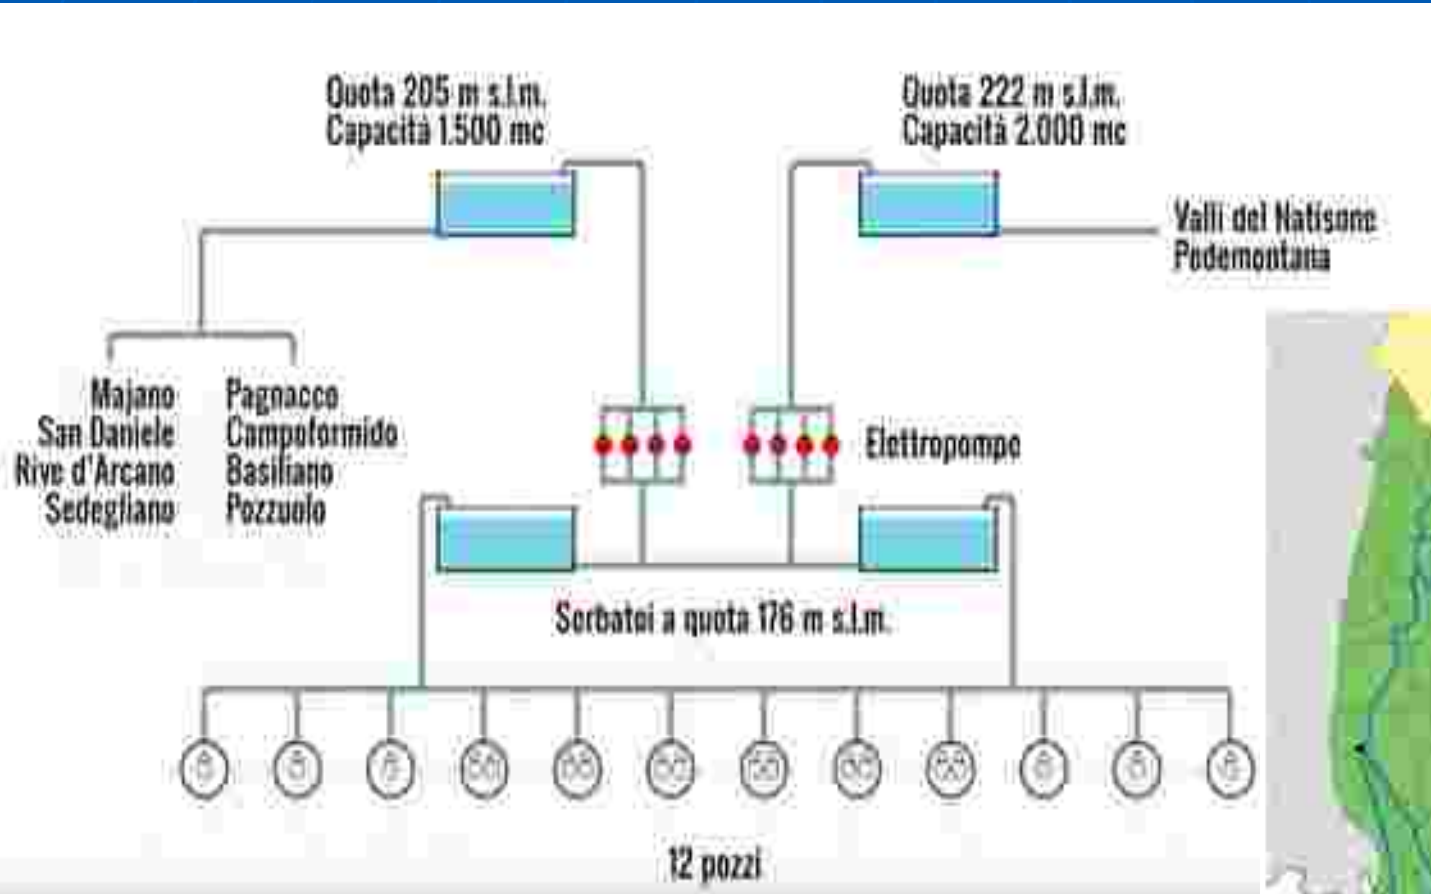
Quota 205 m s.l.m.
Capacità 1.500 mc

Quota 222 m s.l.m.
Capacità 2.000 mc

Valli del Natisone
Pedemontana

Majano
San Daniele
Rive d'Arcano
Sedegliano

Pagnacco
Campoformido
Basiliano
Pozzuolo

Elettropompe

Serbatoi a quota 176 m s.l.m.

12 pozzi